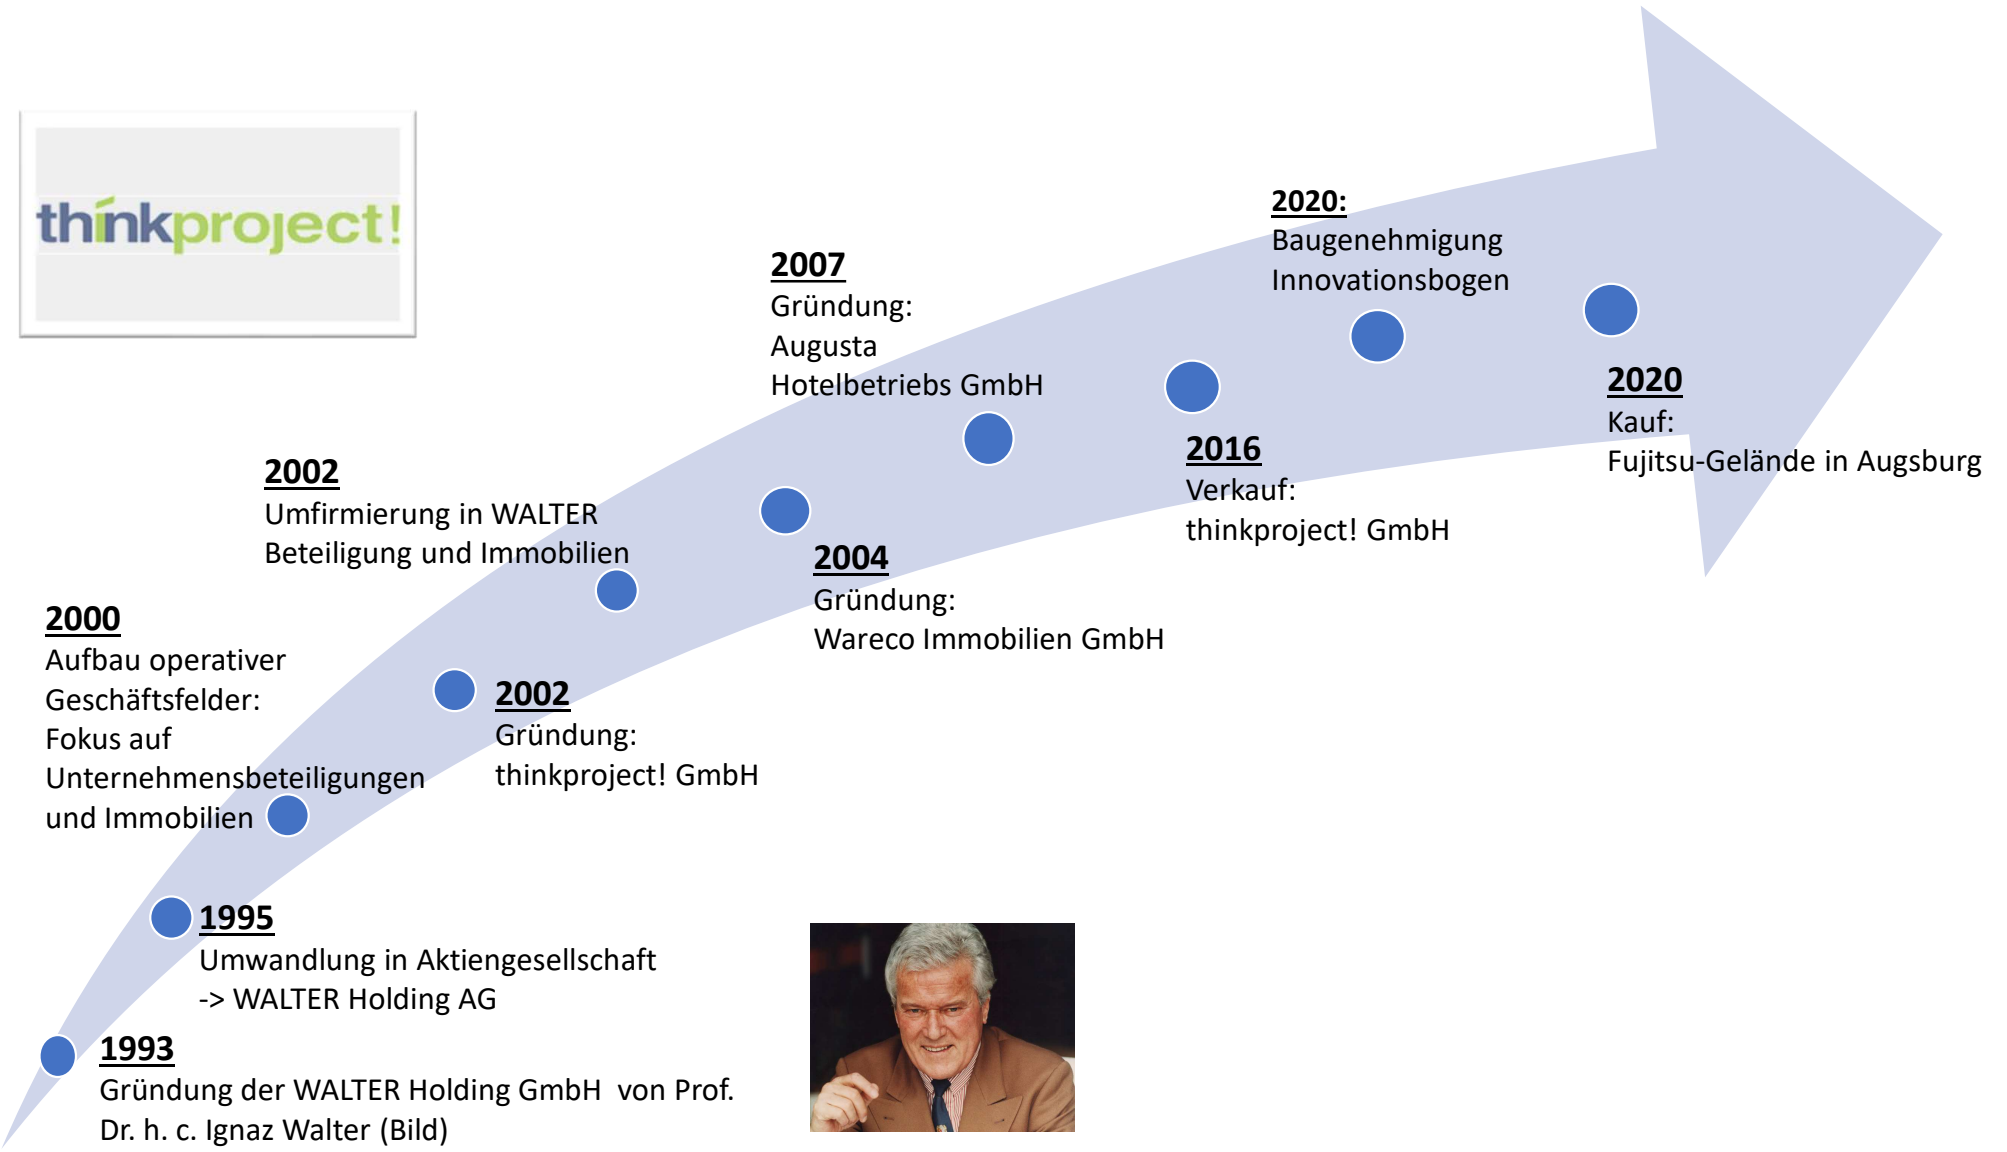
thinkproject!

2020:
Baugenehmigung
Innovationsbogen

2007
Gründung:
Augusta
Hotelbetriebs GmbH

2020
Kauf:
Fujitsu-Gelände in Augsburg

2016
Verkauf:
thinkproject! GmbH

2002
Umfirmierung in WALTER Beteiligung und Immobilien

2004
Gründung:
Wareco Immobilien GmbH

2000
Aufbau operativer Geschäftsfelder:
Fokus auf Unternehmensbeteiligungen und Immobilien

2002
Gründung:
thinkproject! GmbH

1995
Umwandlung in Aktiengesellschaft
-> WALTER Holding AG

1993
Gründung der WALTER Holding GmbH von Prof. Dr. h. c. Ignaz Walter (Bild)